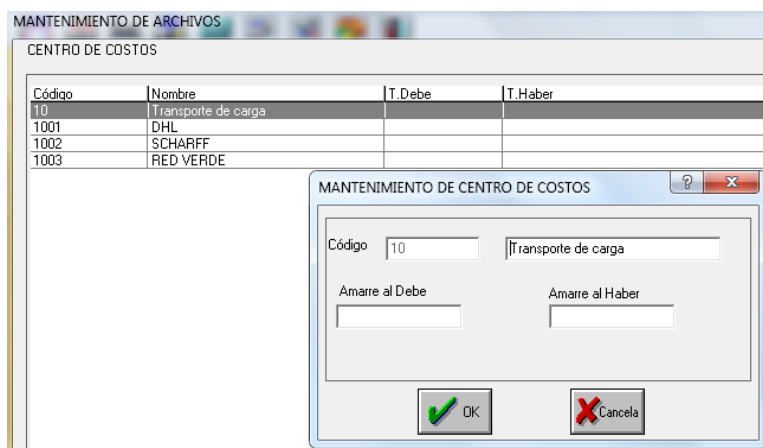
MANTENIMIENTO DE ARCHIVOS

CENTRO DE COSTOS

| Código | Nombre | T.Debe | T.Haber |
|---|---|---|---|
| 10 | Transporte de carga | | |
| 1001 | DHL | | |
| 1002 | SCHARFF | | |
| 1003 | RED VERDE | | |

MANTENIMIENTO DE CENTRO DE COSTOS

?

X

Código 10

Transporte de carga

Amarre al Debe

Amarre al Haber

OK

Cancela